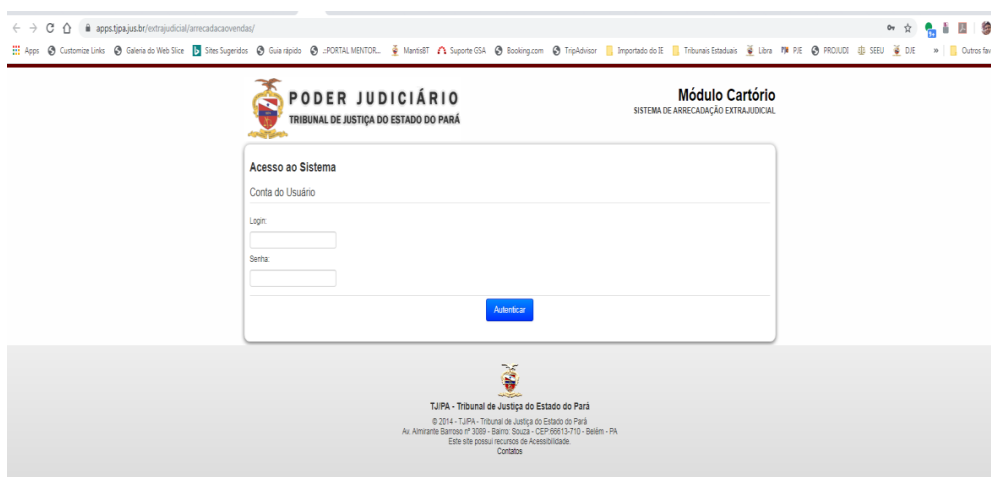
apps.tjpa.jus.br/extrajudicial/arrecadacaovendas/

Apps Customize Links Galeria do Web Slice Sites Sugeridos Guia rápido ::PORTAL MENTOR... MantisBT Suporte GSA Booking.com TripAdvisor Importado do IE Tribunais Estaduais Libra PJE PROJUDI SEEU DJE » Outros fav

PODER JUDICIÁRIO
TRIBUNAL DE JUSTIÇA DO ESTADO DO PARÁ

Módulo Cartório
SISTEMA DE ARRECADAÇÃO EXTRAJUDICIAL

Acesso ao Sistema

Conta do Usuário

Login:

Senha:

Autenticar

TJ/PA - Tribunal de Justiça do Estado do Pará

© 2014 - TJ/PA - Tribunal de Justiça do Estado do Pará
Av. Almirante Barroso nº 3089 - Bairro: Souza - CEP 66613-710 - Belém - PA
Este site possui recursos de Acessibilidade.
Contatos